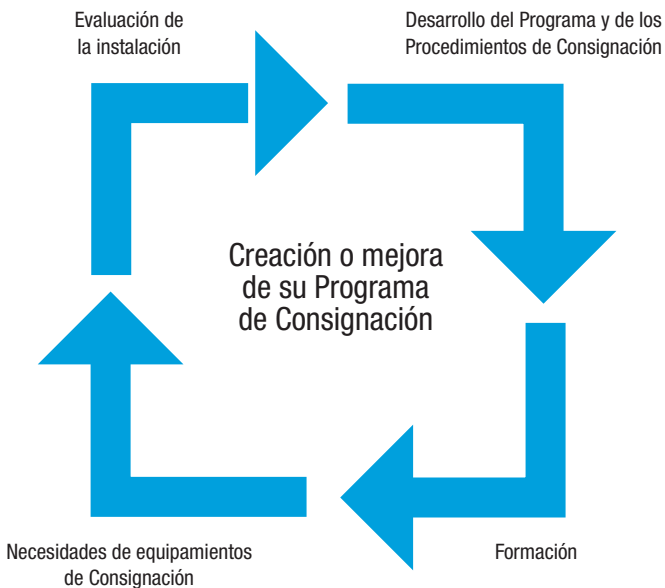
Evaluación de la instalación

Desarrollo del Programa y de los Procedimientos de Consignación

Creación o mejora de su Programa de Consignación

Necesidades de equipamientos de Consignación

Formación